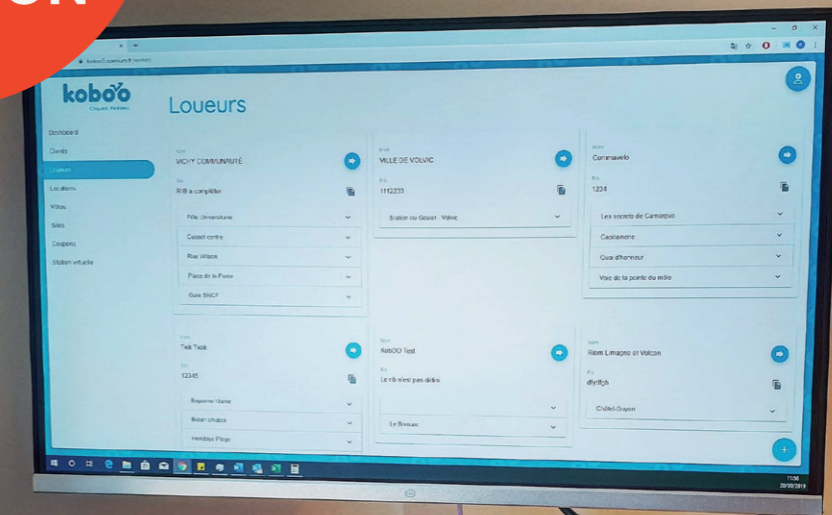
koboo
Cliquez, flânez

Loueurs

Dashboard
Clients
Loueurs
Locations
Vélos
Sites
Coupons
Station virtuelle

Nom
VICHY COMMUNAUTÉ
Rib
RIB à compléter
Pôle Universitaire
Casset centre
Rue Wilson
Place de la Poste
Gare SNCF

Nom
VILLE DE VOLVIC
Rib
1112233
Station du Goulet - Volvic

Nom
Commavelo
Rib
1234
Les secrets de Camargue
Capitainerie
Quai d'honneur
Voie de la pointe du môle

Nom
Tek Tiok
Rib
12345
Bayonne Mairie
Biarritz Ursuhia
Hendaye Plage

Nom
KobOO Test
Rib
Le rib n'est pas défini
Le Breuil

Nom
Riom Limagne et Volcan
Rib
dfyfgh
Châtel-Guyon

11:56
20/09/2019